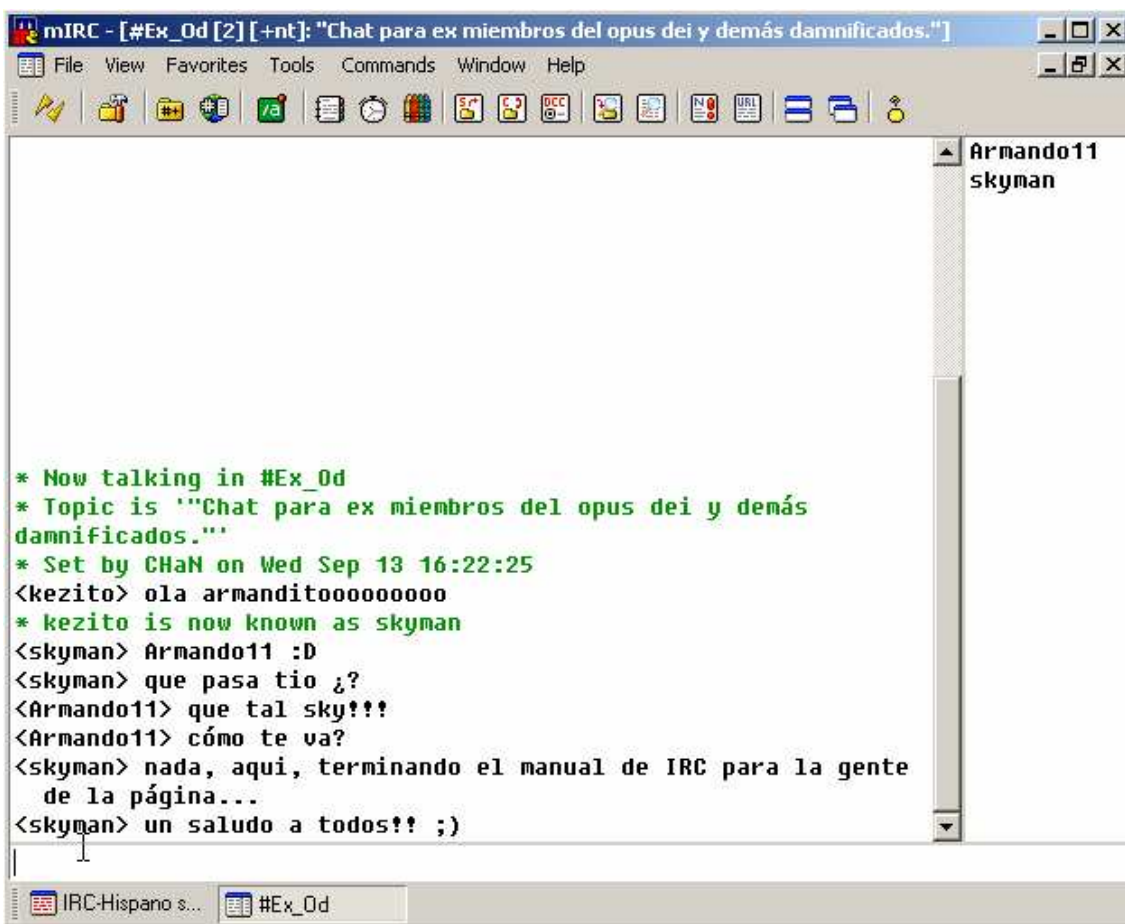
mIRC - [#Ex_Od [2] [+nt]: "Chat para ex miembros del opus dei y demás damnificados."]

File View Favorites Tools Commands Window Help

Armando11
skyman

* Now talking in #Ex_Od
* Topic is '"Chat para ex miembros del opus dei y demás damnificados."'
* Set by CHaN on Wed Sep 13 16:22:25
<kezito> ola armanditoooooooo
* kezito is now known as skyman
<skyman> Armando11 :D
<skyman> que pasa tio ¿?
<Armando11> que tal sky!!!
<Armando11> cómo te va?
<skyman> nada, aqui, terminando el manual de IRC para la gente de la página...
<skyman> un saludo a todos!! ;)

IRC-Hispano s... #Ex_Od